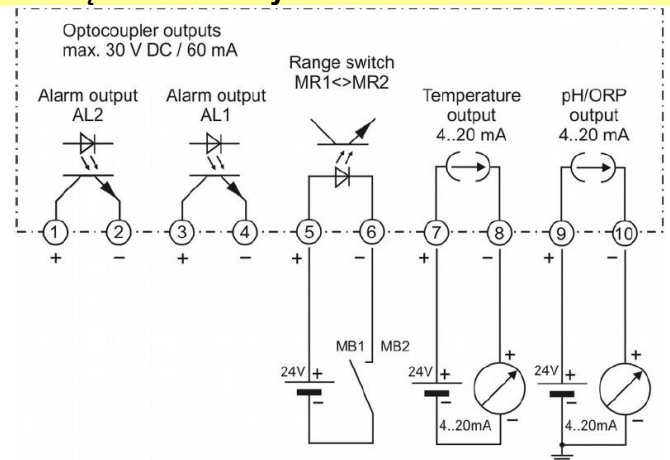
Optocoupler outputs
max. 30 V DC / 60 mA

Alarm output AL2

Alarm output AL1

Range switch MR1<>MR2

Temperature output 4..20 mA

pH/ORP output 4..20 mA

1 + 2 − 3 + 4 − 5 + 6 − 7 + 8 − 9 + 10 −

MB1 MB2

24V + −

24V + −

4..20mA

+ −

24V + −

4..20mA

+ −